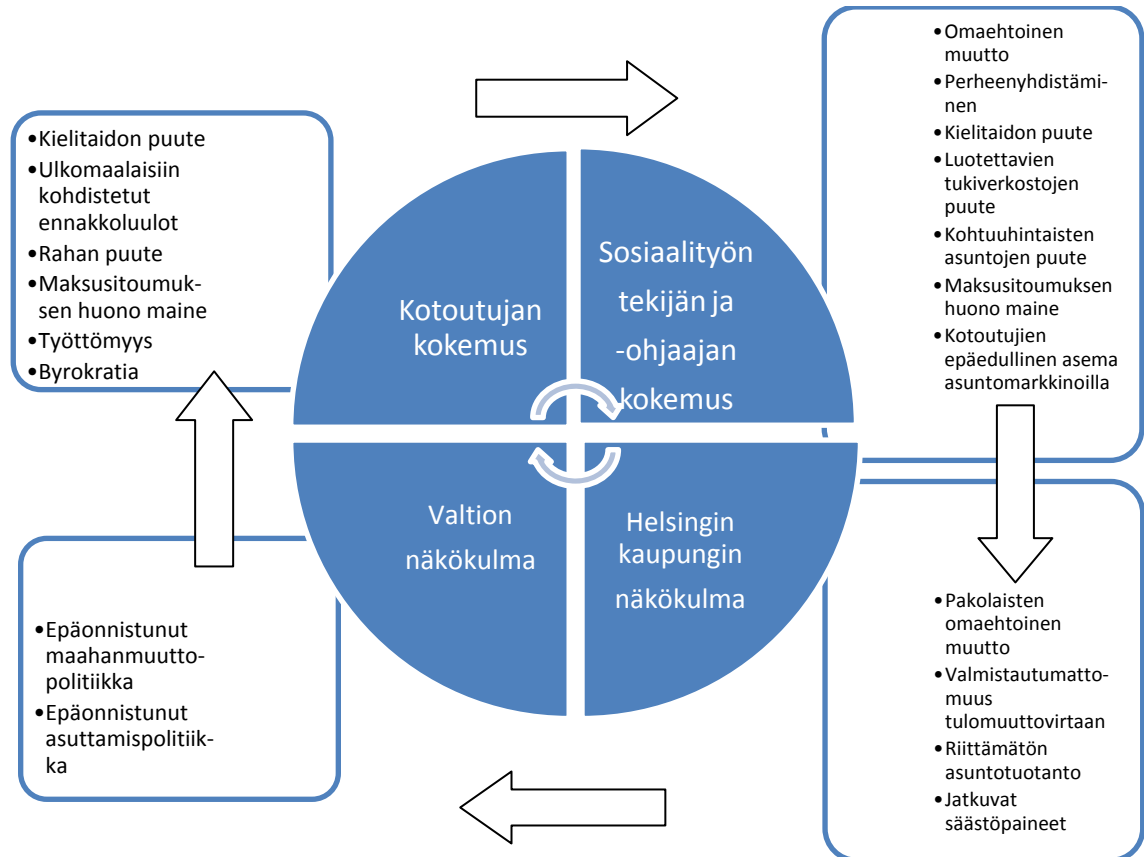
•Kielitaidon puute
•Ulkomaalaisiin kohdistetut ennakkoluulot
•Rahan puute
•Maksusitoumuksen huono maine
•Työttömyys
•Byrokratia

•Omaehtoinen muutto
•Perheenyhdistäminen
•Kielitaidon puute
•Luotettavien tukiverkostojen puute
•Kohtuuhintaisten asuntojen puute
•Maksusitoumuksen huono maine
•Kotoutujien epäedullinen asema asuntomarkkinoilla

Kotoutujan kokemus

Sosiaalityön tekijän ja -ohjaajan kokemus

Valtion näkökulma

Helsingin kaupungin näkökulma

•Epäonnistunut maahanmuuttopolitiikka
•Epäonnistunut asuttamispolitiikka

•Pakolaisten omaehtoinen muutto
•Valmistautumattomuus tulomuuttovirtaan
•Riittämätön asuntotuotanto
•Jatkuvat säästöpaineet